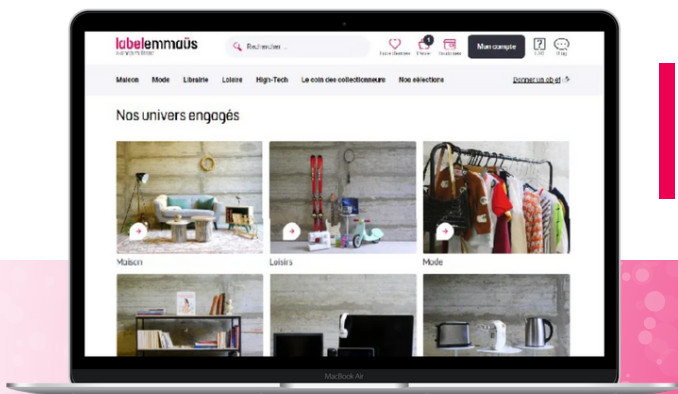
labelemmaüs
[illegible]

Rechercher...

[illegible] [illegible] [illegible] Mon compte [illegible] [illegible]

Maison Mode Librairie Loisirs High-Tech Le coin des collectionneurs Nos sélections Donner un objet

Nos univers engagés

Maison

Loisirs

Mode

MacBook Air